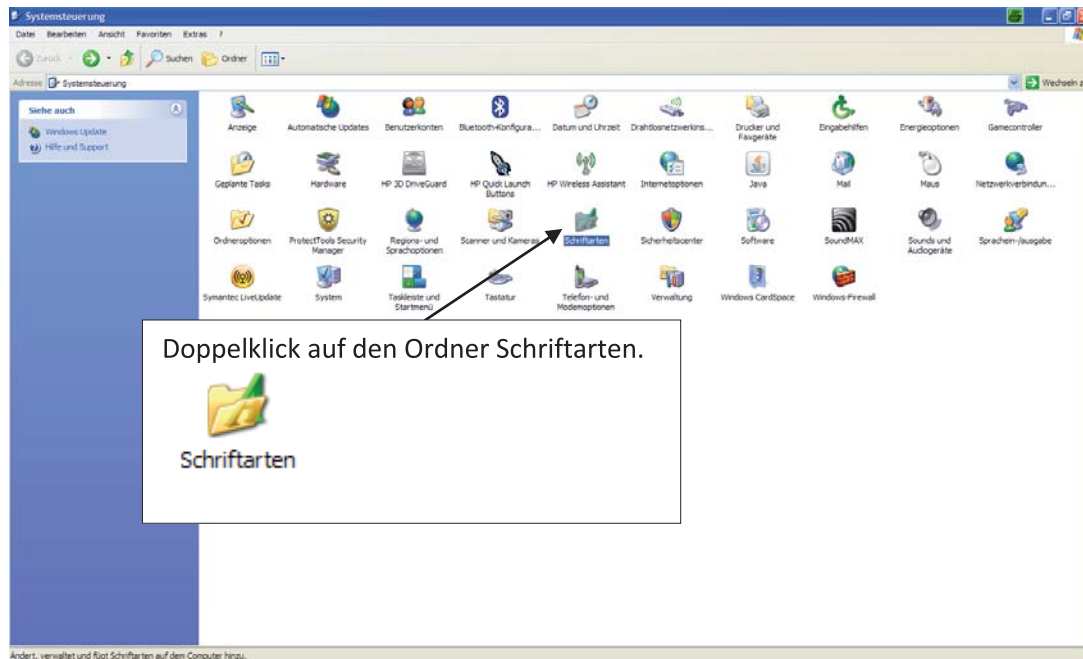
Systemsteuerung

Datei Bearbeiten Ansicht Favoriten Extras ?

Zurück Suchen Ordner

Adresse Systemsteuerung

Wechseln zu

Siehe auch

Windows Update

Hilfe und Support

Anzeige

Automatische Updates

Benutzerkonten

Bluetooth-Konfigura...

Datum und Uhrzeit

Drahtlosnetzwerkins...

Drucker und Faxgeräte

Eingabehilfen

Energieoptionen

Gamecontroller

Geplante Tasks

Hardware

HP 3D DriveGuard

HP Quick Launch Buttons

HP Wireless Assistant

Internetoptionen

Java

Mail

Maus

Netzwerkverbindun...

Ordneroptionen

ProtectTools Security Manager

Regions- und Sprachoptionen

Scanner und Kameras

Schriftarten

Sicherheitscenter

Software

SoundMAX

Sounds und Audiogeräte

Sprachein-/ausgabe

Symantec LiveUpdate

System

Taskleiste und Startmenü

Tastatur

Telefon- und Modemoptionen

Verwaltung

Windows CardSpace

Windows-Firewall

Doppelklick auf den Ordner Schriftarten.

Schriftarten

Ändert, verwaltet und fügt Schriftarten auf dem Computer hinzu.